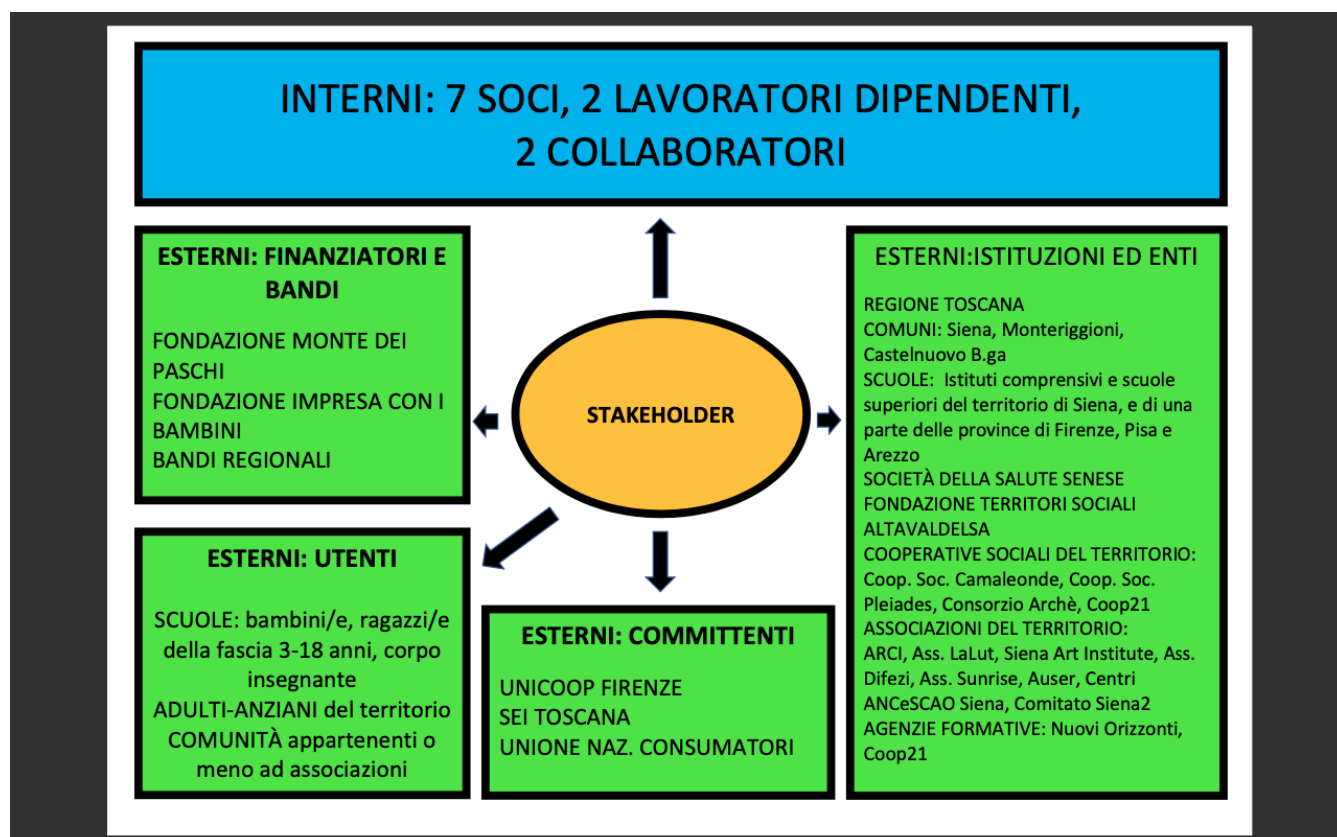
INTERNI: 7 SOCI, 2 LAVORATORI DIPENDENTI, 2 COLLABORATORI

ESTERNI: FINANZIATORI E BANDI

FONDAZIONE MONTE DEI PASCHI
FONDAZIONE IMPRESA CON I BAMBINI
BANDI REGIONALI

STAKEHOLDER

ESTERNI:ISTITUZIONI ED ENTI

REGIONE TOSCANA
COMUNI: Siena, Monteriggioni, Castelnuovo B.ga
SCUOLE: Istituti comprensivi e scuole superiori del territorio di Siena, e di una parte delle province di Firenze, Pisa e Arezzo
SOCIETÀ DELLA SALUTE SENESE
FONDAZIONE TERRITORI SOCIALI ALTAVALDELSA
COOPERATIVE SOCIALI DEL TERRITORIO: Coop. Soc. Camaleonde, Coop. Soc. Pleiades, Consorzio Archè, Coop21
ASSOCIAZIONI DEL TERRITORIO: ARCI, Ass. LaLut, Siena Art Institute, Ass. Difezi, Ass. Sunrise, Auser, Centri ANCeSCAO Siena, Comitato Siena2
AGENZIE FORMATIVE: Nuovi Orizzonti, Coop21

ESTERNI: UTENTI

SCUOLE: bambini/e, ragazzi/e della fascia 3-18 anni, corpo insegnante
ADULTI-ANZIANI del territorio
COMUNITÀ appartenenti o meno ad associazioni

ESTERNI: COMMITTENTI

UNICOOP FIRENZE
SEI TOSCANA
UNIONE NAZ. CONSUMATORI